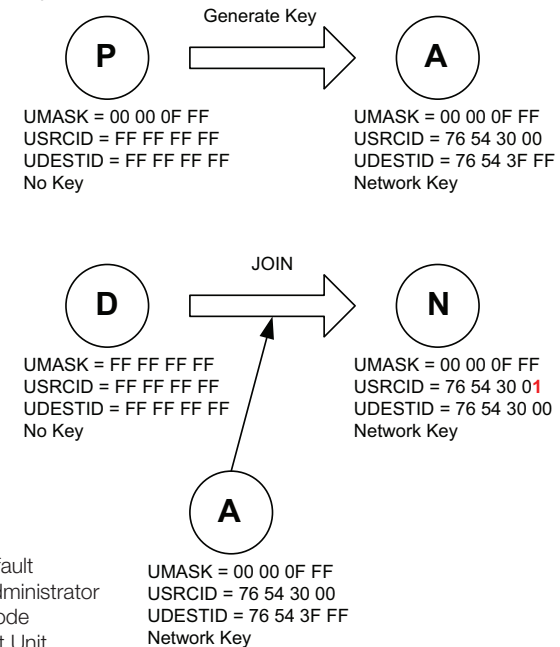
Generate Key

P

A

UMASK = 00 00 0F FF
USRCID = FF FF FF FF
UDESTID = FF FF FF FF
No Key

UMASK = 00 00 0F FF
USRCID = 76 54 30 00
UDESTID = 76 54 3F FF
Network Key

JOIN

D

N

UMASK = FF FF FF FF
USRCID = FF FF FF FF
UDESTID = FF FF FF FF
No Key

UMASK = 00 00 0F FF
USRCID = 76 54 30 01
UDESTID = 76 54 30 00
Network Key

A

UMASK = 00 00 0F FF
USRCID = 76 54 30 00
UDESTID = 76 54 3F FF
Network Key

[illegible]fault
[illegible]lministrator
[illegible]ode
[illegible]t Unit